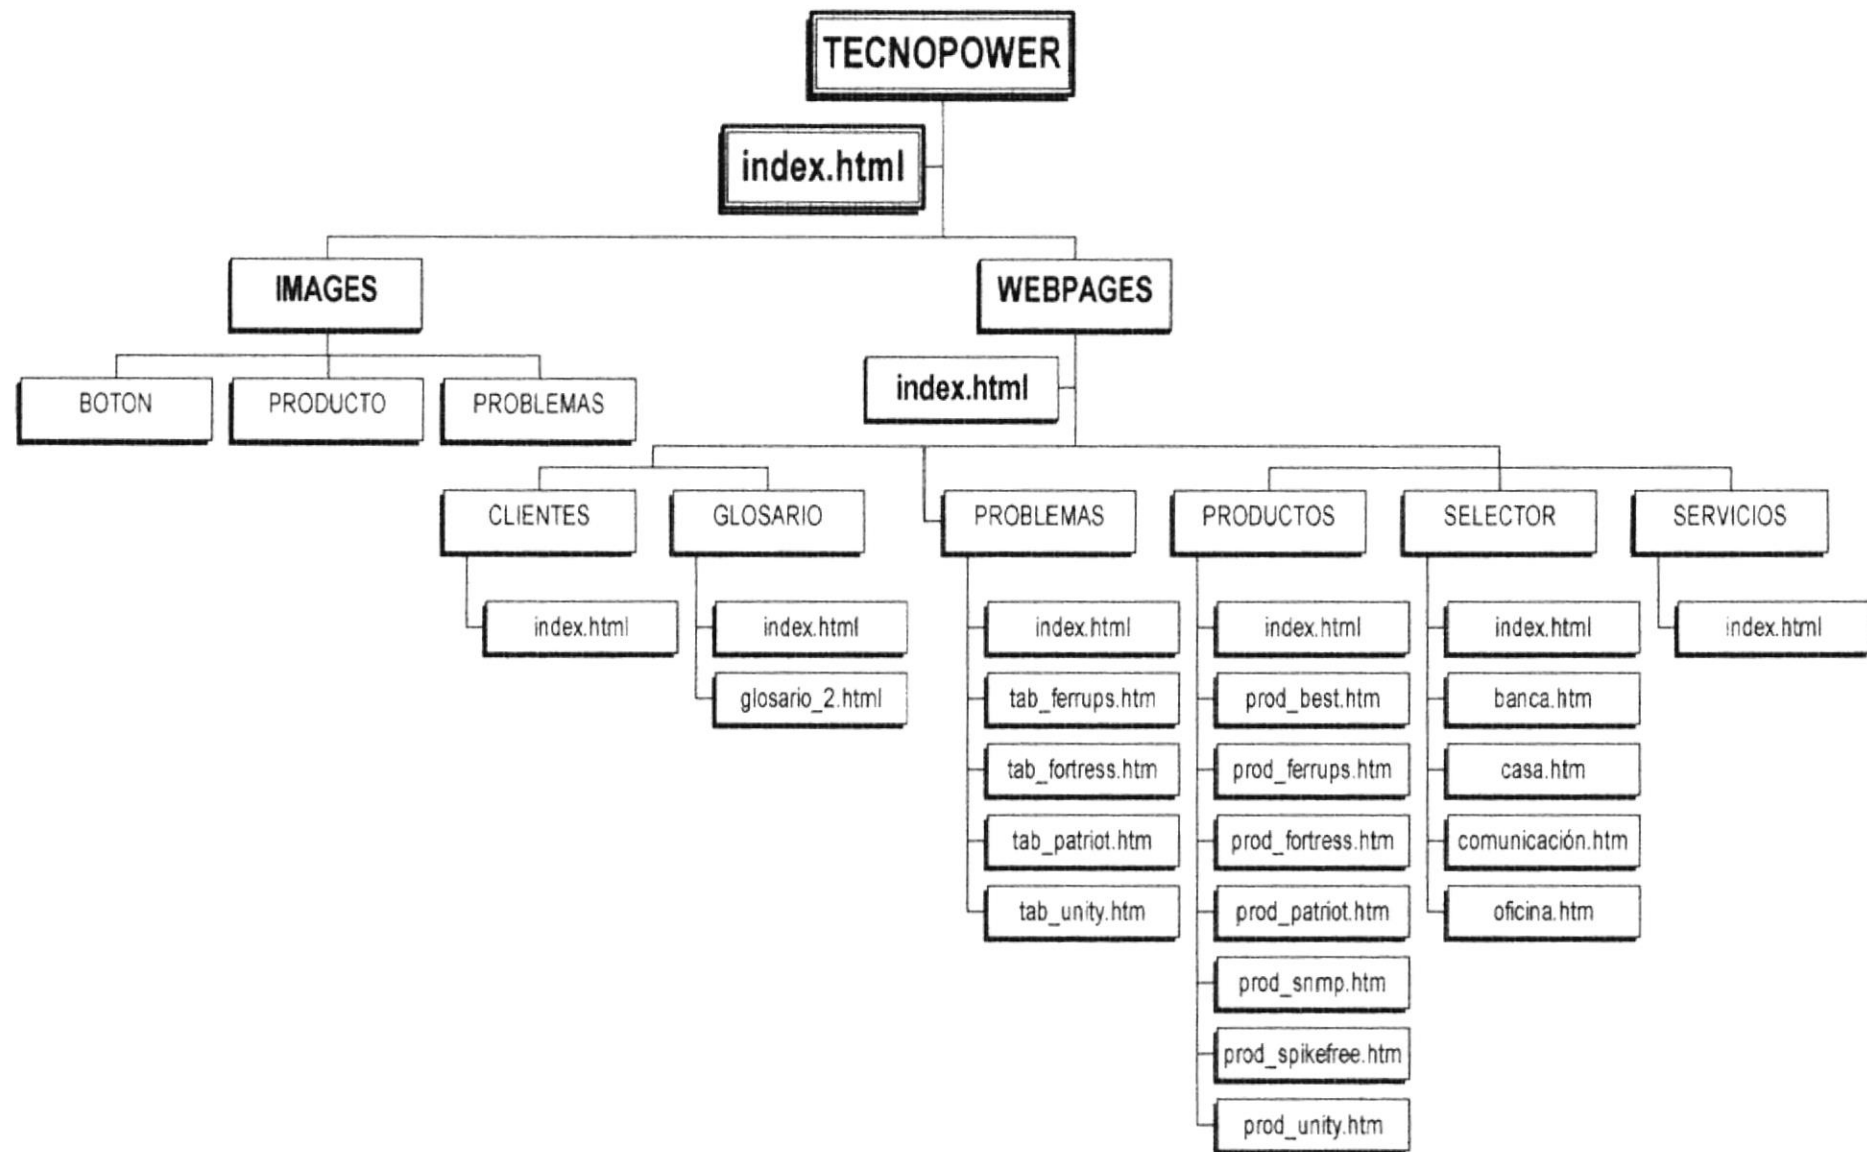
TECNOPOWER

index.html

IMAGES

WEBPAGES

BOTON

PRODUCTO

PROBLEMAS

index.html

CLIENTES

GLOSARIO

PROBLEMAS

PRODUCTOS

SELECTOR

SERVICIOS

index.html

index.html

glosario_2.html

index.html

tab_ferrups.htm

tab_fortress.htm

tab_patriot.htm

tab_unity.htm

index.html

prod_best.htm

prod_ferrups.htm

prod_fortress.htm

prod_patriot.htm

prod_snmp.htm

prod_spikefree.htm

prod_unity.htm

index.html

banca.htm

casa.htm

comunicación.htm

oficina.htm

index.html